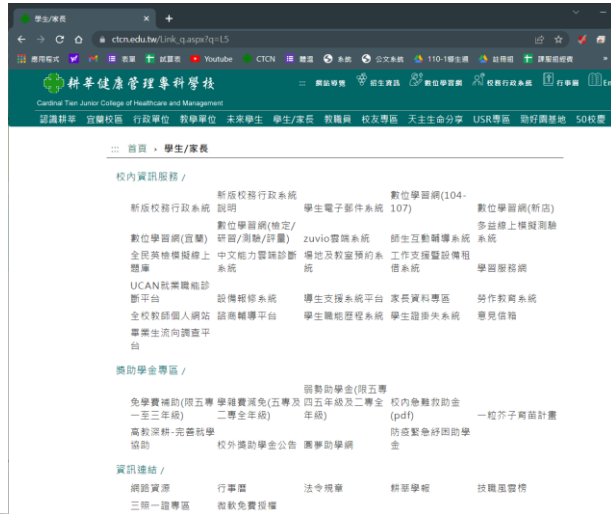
學生/家長

ctcn.edu.tw/Link_q.aspx?q=L5

應用程式 | 教學 | 試算表 | Youtube | CTCN | 翻譯 | 系統 | 公文系統 | 110-1學生網 | 哇周網 | 課服組網 | Ⅲ

耕莘健康管理專科學校
Cardinal Tien Junior College of Healthcare and Management

網站導覽 | 招生資訊 | 數位學習網 | 校務行政系統 | 行事曆 | En

認識耕莘 | 宣輔校區 | 行政單位 | 教學單位 | 未來學生 | 學生/家長 | 教職員 | 校友專區 | 天主生命分享 | USR專區 | 勁好調基地 | 50校慶

首頁 › 學生/家長

校內資訊服務 /

| | | | | |
|---|---|---|---|---|
| 新版校務行政系統 | 新版校務行政系統說明 | 學生電子郵件系統 | 數位學習網(104-107) | 數位學習網(新店) |
| 數位學習網(宜蘭) | 數位學習網(檢定/研習/測驗/評量) | zuvio雲端系統 | 師生互動輔導系統 | 多益線上模擬測驗系統 |
| 全民英檢模擬線上題庫 | 中文能力診斷測驗系統 | 場地及教室預約系統 | 工作支援暨設備租借系統 | 學習服務網 |
| UCAN就業職能診斷平台 | 設備報修系統 | 導生支援系統平台 | 家長資料專區 | 勞作教育系統 |
| 全校教師個人網站 | 諮商輔導平台 | 學生職能歷程系統 | 學生證掛失系統 | 意見信箱 |
| 畢業生流向調查平台 | | | | |

獎助學金專區 /

| | | | | |
|---|---|---|---|---|
| 免學費補助(五專一至三年級) | 學雜費減免(五專及二專全年級) | 弱勢助學金(五專四五年級及二專全年級) | 校內急難救助金(pdf) | 一粒芥子育苗計畫 |
| 高教深耕-完善就學協助 | 校外獎助學金公告 | 圓夢助學網 | 防疫緊急紓困助學金 | |

資訊連結 /

| | | | | |
|---|---|---|---|---|
| 網路資源 | 行事曆 | 法令規章 | 耕莘學報 | 技職風雲榜 |
| 三照一證專區 | 徵軟免費授權 | | | |